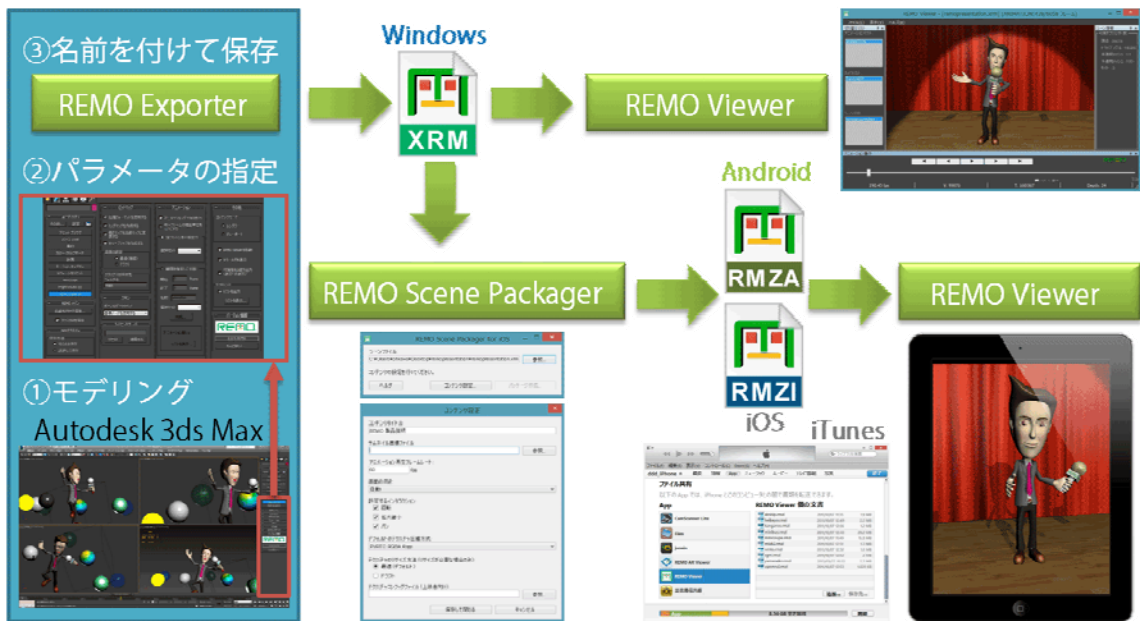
③名前を付けて保存

REMO Exporter

②パラメータの指定

①モデリング

Autodesk 3ds Max

Windows

XRM

REMO Viewer

Android

RMZA

REMO Scene Packager

REMO Viewer

RMZI

iOS

iTunes

REMO Scene Packager for iOS

コンテンツの設定

ファイル共有

App

REMO Viewer の書類